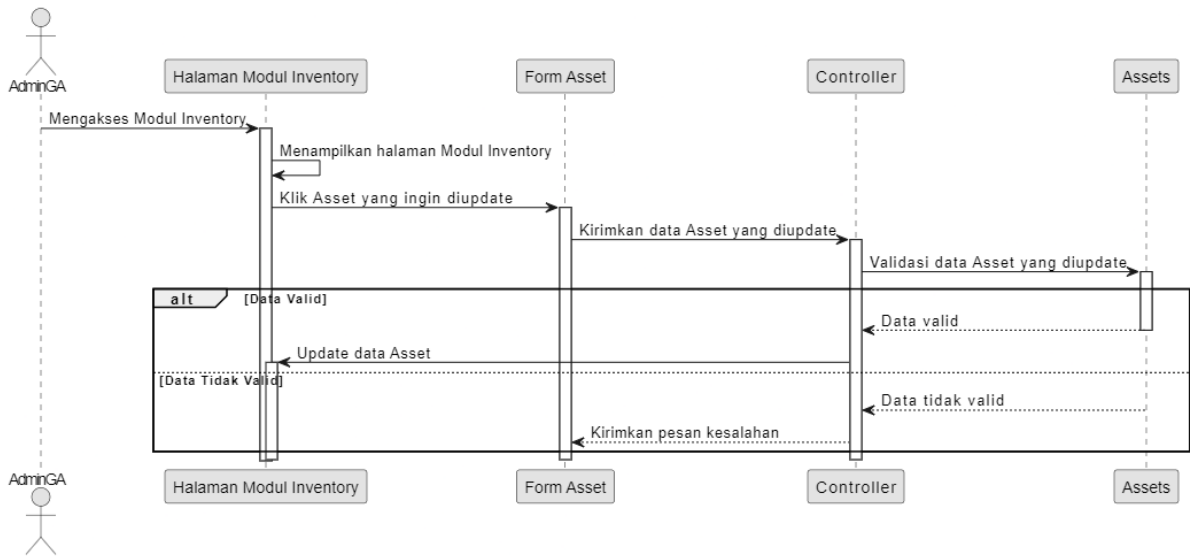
AdminGA

Halaman Modul Inventory

Form Asset

Controller

Assets

Mengakses Modul Inventory

Menampilkan halaman Modul Inventory

Klik Asset yang ingin diupdate

Kirimkan data Asset yang diupdate

Validasi data Asset yang diupdate

alt [Data Valid]

Data valid

Update data Asset

[Data Tidak Valid]

Data tidak valid

Kirimkan pesan kesalahan

AdminGA

Halaman Modul Inventory

Form Asset

Controller

Assets